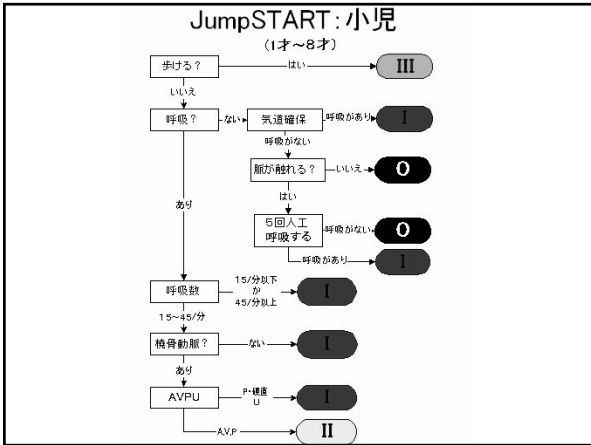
JumpSTART：小児

(1才～8才)

歩ける？

はい

III

いいえ

呼吸？

ない

気道確保

呼吸があり

I

呼吸がない

脈が触れる？

いいえ

0

はい

あり

5回人工呼吸する

呼吸がない

0

呼吸があり

I

呼吸数

15/分以下か45/分以上

I

15～45/分

橈骨動脈？

ない

I

あり

AVPU

P-硬直 U

I

A,V,P

II